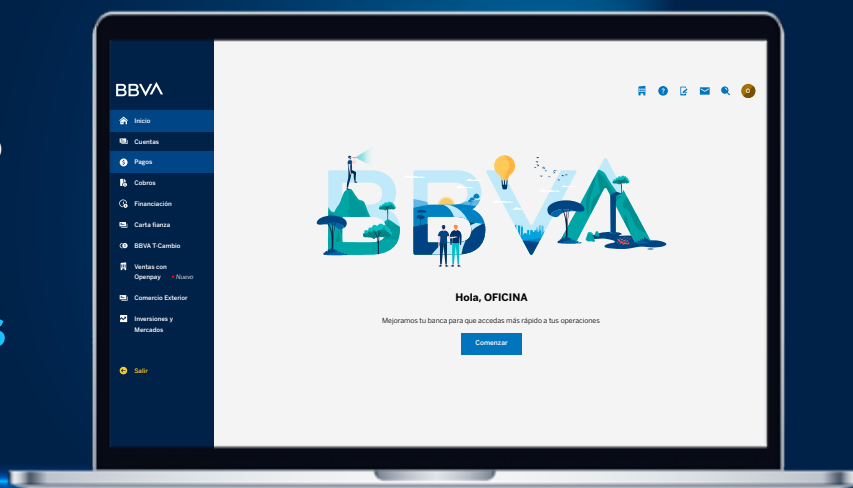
BBVA

Inicio
Cuentas
Pagos
Cobros
Financiación
Carta fianza
BBVA T-Cambio
Ventas con Openpay • Nuevo
Comercio Exterior
Inversiones y Mercados

Salir

O

BBVA

Hola, OFICINA

Mejoramos tu banca para que accedas más rápido a tus operaciones

Comenzar